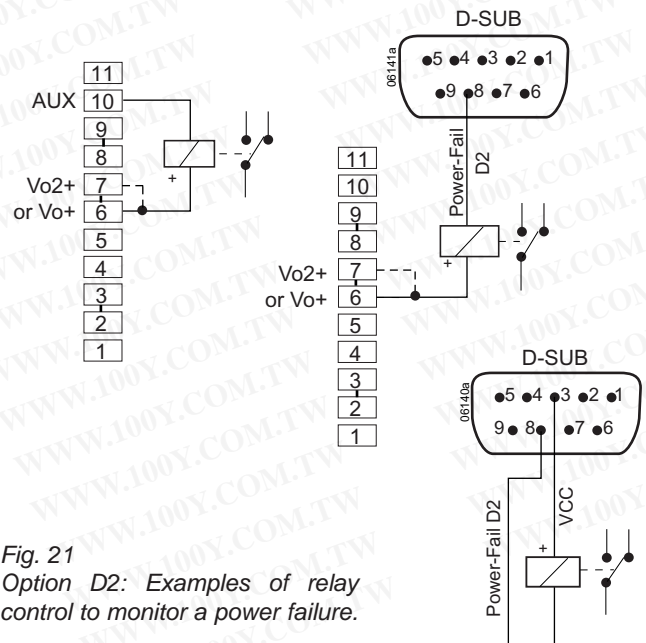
11
AUX 10
9
8
Vo2+ 7
or Vo+ 6
5
4
3
2
1
+

06141a
D-SUB
5 4 3 2 1
9 8 7 6
Power-Fail
D2
11
10
9
8
Vo2+ 7
or Vo+ 6
5
4
3
2
1
+

06140a
D-SUB
5 4 3 2 1
9 8 7 6
VCC
Power-Fail D2
+

WWW.100Y.COM.TW

Fig. 21
Option D2: Examples of relay control to monitor a power failure.